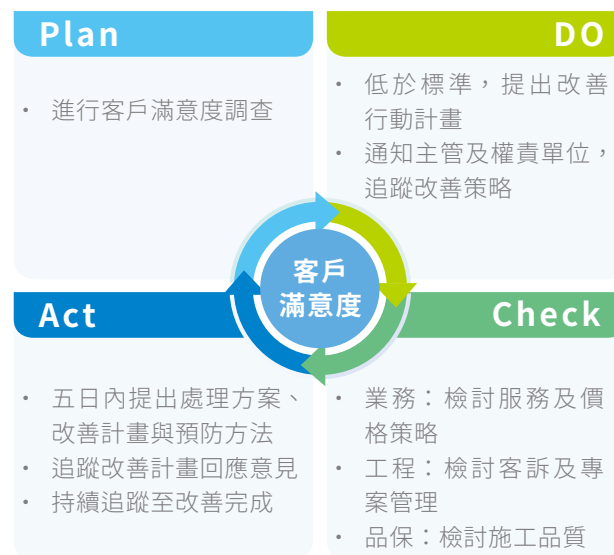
Plan

• 進行客戶滿意度調查

DO

• 低於標準，提出改善行動計畫
• 通知主管及權責單位，追蹤改善策略

客戶
滿意度

Act

• 五日內提出處理方案、改善計畫與預防方法
• 追蹤改善計畫回應意見
• 持續追蹤至改善完成

Check

• 業務：檢討服務及價格策略
• 工程：檢討客訴及專案管理
• 品保：檢討施工品質